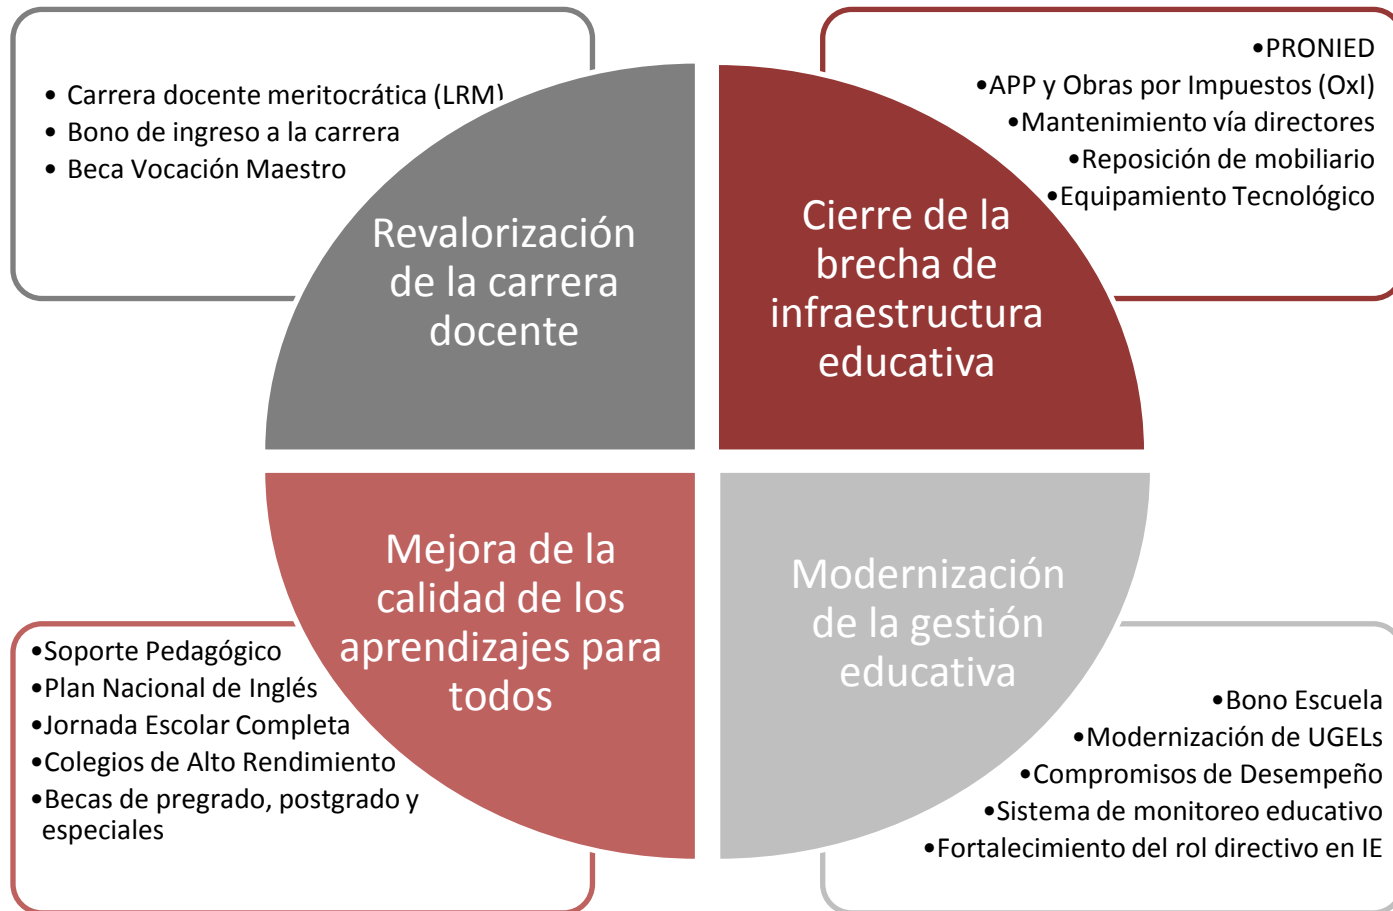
• Carrera docente meritocrática (LRM)
• Bono de ingreso a la carrera
• Beca Vocación Maestro

Revalorización de la carrera docente

•PRONIED
•APP y Obras por Impuestos (OxI)
•Mantenimiento vía directores
•Reposición de mobiliario
•Equipamiento Tecnológico

Cierre de la brecha de infraestructura educativa

Mejora de la calidad de los aprendizajes para todos

•Soporte Pedagógico
•Plan Nacional de Inglés
•Jornada Escolar Completa
•Colegios de Alto Rendimiento
•Becas de pregrado, postgrado y especiales

Modernización de la gestión educativa

•Bono Escuela
•Modernización de UGELs
•Compromisos de Desempeño
•Sistema de monitoreo educativo
•Fortalecimiento del rol directivo en IE